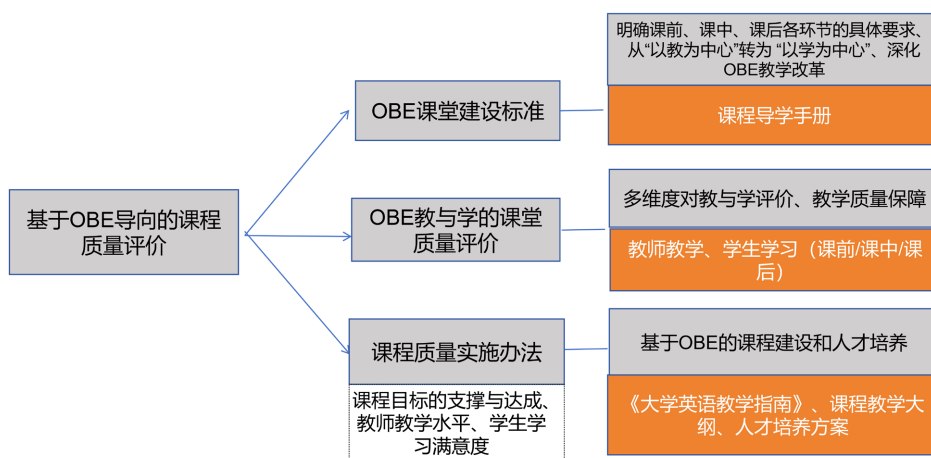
基于OBE导向的课程质量评价

OBE课堂建设标准

明确课前、课中、课后各环节的具体要求、从“以教为中心”转为 “以学为中心”、深化OBE教学改革

课程导学手册

OBE教与学的课堂质量评价

多维度对教与学评价、教学质量保障

教师教学、学生学习（课前/课中/课后）

课程质量实施办法

课程目标的支撑与达成、教师教学水平、学生学习满意度

基于OBE的课程建设和人才培养

《大学英语教学指南》、课程教学大纲、人才培养方案